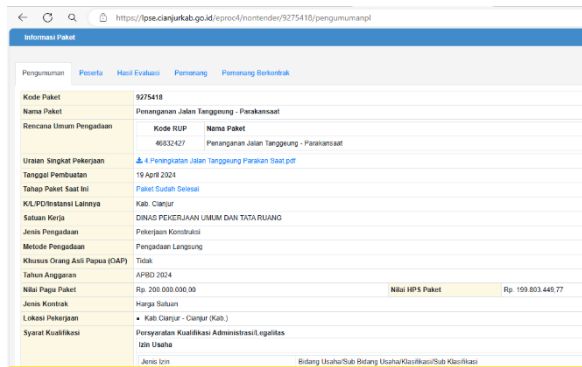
https://lpse.cianjurkab.go.id/eproc4/nontender/9275418/pengumumanpl

Informasi Paket

Pengumuman | Peserta | Hasil Evaluasi | Pemenang | Pemenang Berkontrak

| Kode Paket | 9275418 | | |
|---|---|---|---|
| Nama Paket | Penanganan Jalan Tanggeung - Parakansaat | | |
| Rencana Umum Pengadaan | Kode RUP: 46832427 | Nama Paket: Penanganan Jalan Tanggeung - Parakansaat | |
| Uraian Singkat Pekerjaan | 4 Peningkatan Jalan Tanggeung Parakan Saat.pdf | | |
| Tanggal Pembuatan | 19 April 2024 | | |
| Tahap Paket Saat Ini | Paket Sudah Selesai | | |
| K/L/PD/Instansi Lainnya | Kab. Cianjur | | |
| Satuan Kerja | DINAS PEKERJAAN UMUM DAN TATA RUANG | | |
| Jenis Pengadaan | Pekerjaan Konstruksi | | |
| Metode Pengadaan | Pengadaan Langsung | | |
| Khusus Orang Asli Papua (OAP) | Tidak | | |
| Tahun Anggaran | APBD 2024 | | |
| Nilai Pagu Paket | Rp. 200.000.000,00 | Nilai HPS Paket | Rp. 199.803.449,77 |
| Jenis Kontrak | Harga Satuan | | |
| Lokasi Pekerjaan | • Kab Cianjur - Cianjur (Kab.) | | |
| Syarat Kualifikasi | Persyaratan Kualifikasi Administrasi/Legalitas | | |
| | Izin Usaha | | |
| | Jenis Izin | Bidang Usaha/Sub Bidang Usaha/Klasifikasi/Sub Klasifikasi | |